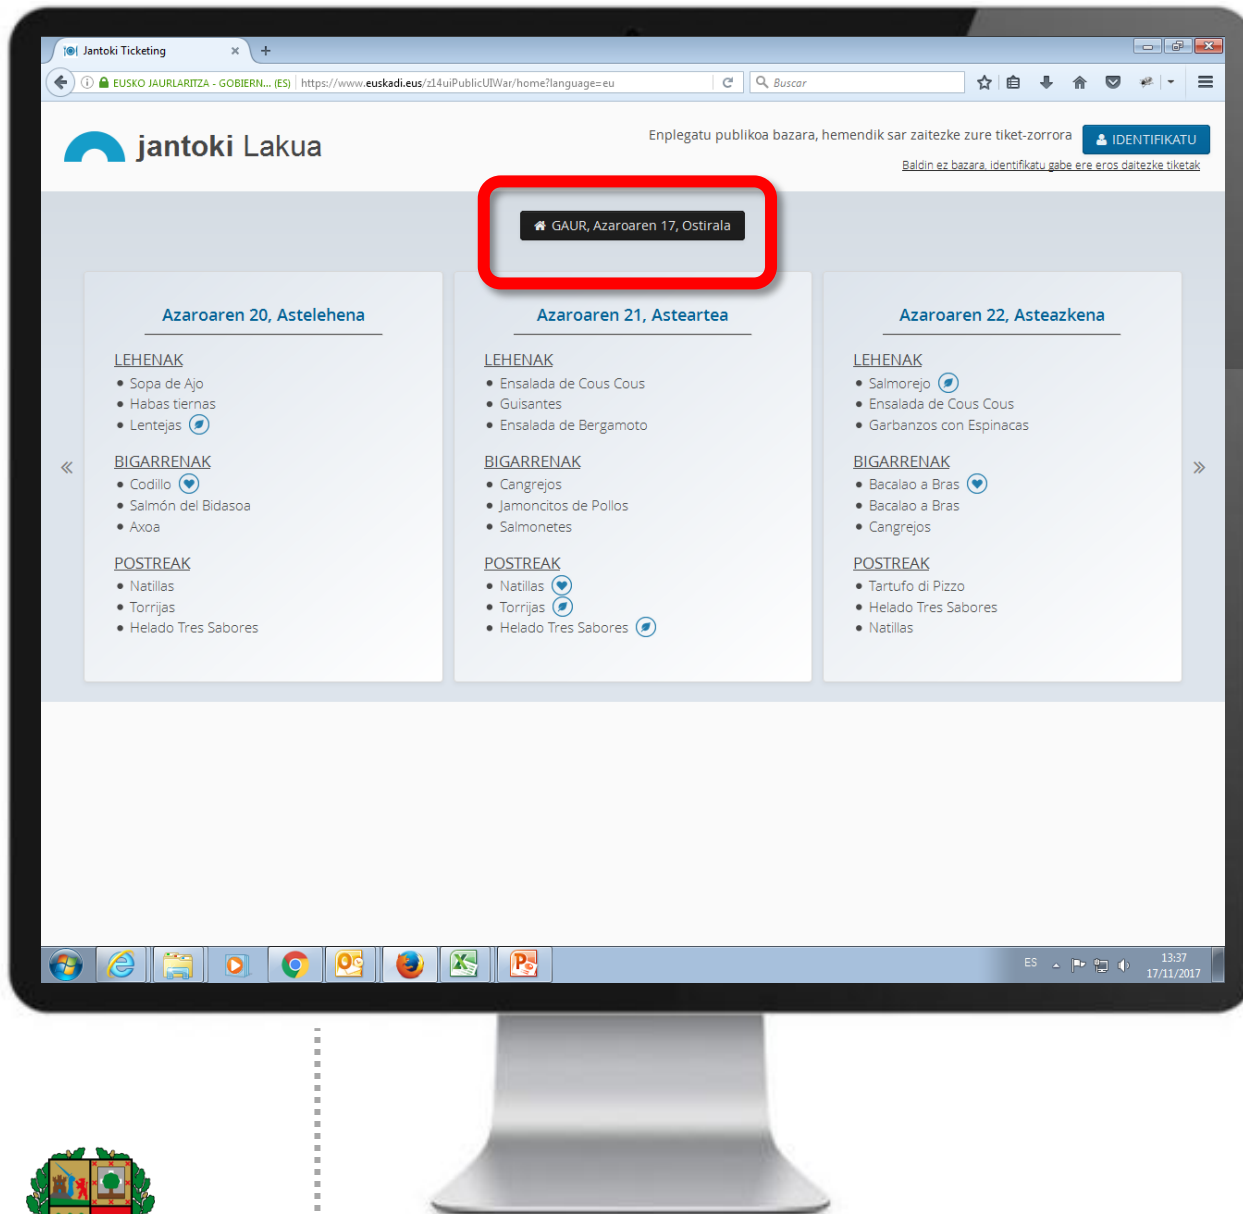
Jantoki Ticketing ×

EUSKO JAURLARITZA - GOBIERN... (ES) https://www.euskadi.eus/z14uiPublicUIWar/home?language=eu

Buscar

jantoki Lakua

Enplegatu publikoa bazara, hemendik sar zaitezke zure tiket-zorrora

IDENTIFIKATU

Baldin ez bazara, identifikatu gabe ere eros daitezke tiketak

GAUR, Azaroaren 17, Ostirala

«

Azaroaren 20, Astelehena

LEHENAK
- Sopa de Ajo
- Habas tiernas
- Lentejas

BIGARRENAK
- Codillo
- Salmón del Bidasoa
- Axoa

POSTREAK
- Natillas
- Torrijas
- Helado Tres Sabores

Azaroaren 21, Asteartea

LEHENAK
- Ensalada de Cous Cous
- Guisantes
- Ensalada de Bergamoto

BIGARRENAK
- Cangrejos
- Jamoncitos de Pollos
- Salmonetes

POSTREAK
- Natillas
- Torrijas
- Helado Tres Sabores

Azaroaren 22, Asteazkena

LEHENAK
- Salmorejo
- Ensalada de Cous Cous
- Garbanzos con Espinacas

BIGARRENAK
- Bacalao a Bras
- Bacalao a Bras
- Cangrejos

POSTREAK
- Tartufo di Pizzo
- Helado Tres Sabores
- Natillas

»

ES 13:37 17/11/2017